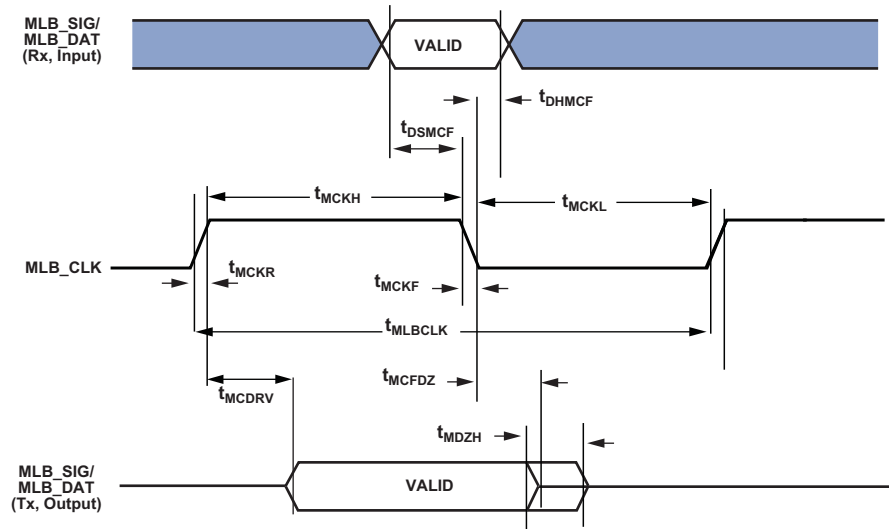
MLB_SIG/
MLB_DAT
(Rx, Input)

VALID

$t_{DHMCF}$

$t_{DSMCF}$

$t_{MCKH}$

$t_{MCKL}$

MLB_CLK

$t_{MCKR}$

$t_{MCKF}$

$t_{MLBCLK}$

$t_{MCFDZ}$

$t_{MCDRV}$

$t_{MDZH}$

MLB_SIG/
MLB_DAT
(Tx, Output)

VALID